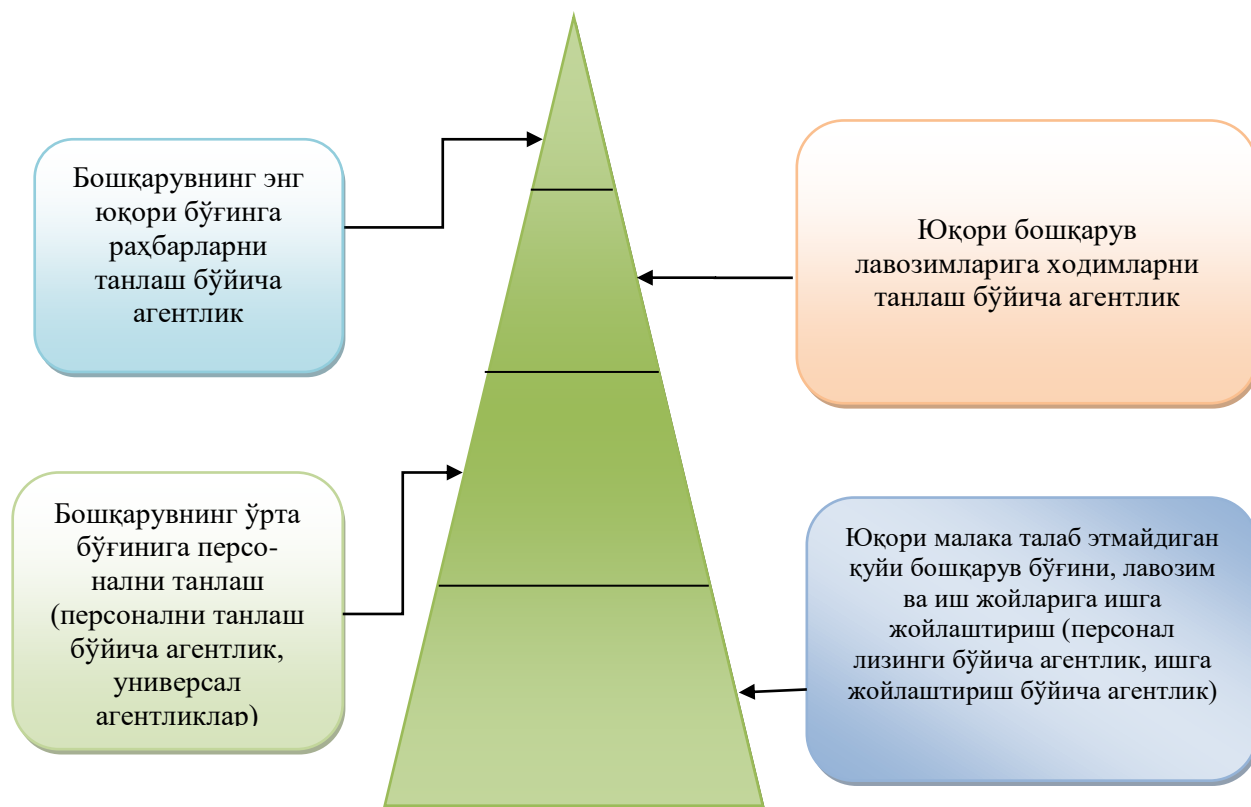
Бошқарувнинг энг юқори бўғинга раҳбарларни танлаш бўйича агентлик

Юқори бошқарув лавозимларига ходимларни танлаш бўйича агентлик

Бошқарувнинг ўрта бўғинига персонални танлаш (персонални танлаш бўйича агентлик, универсал агентликлар)

Юқори малака талаб этмайдиган қуйи бошқарув бўғини, лавозим ва иш жойларига ишга жойлаштириш (персонал лизинги бўйича агентлик, ишга жойлаштириш бўйича агентлик)